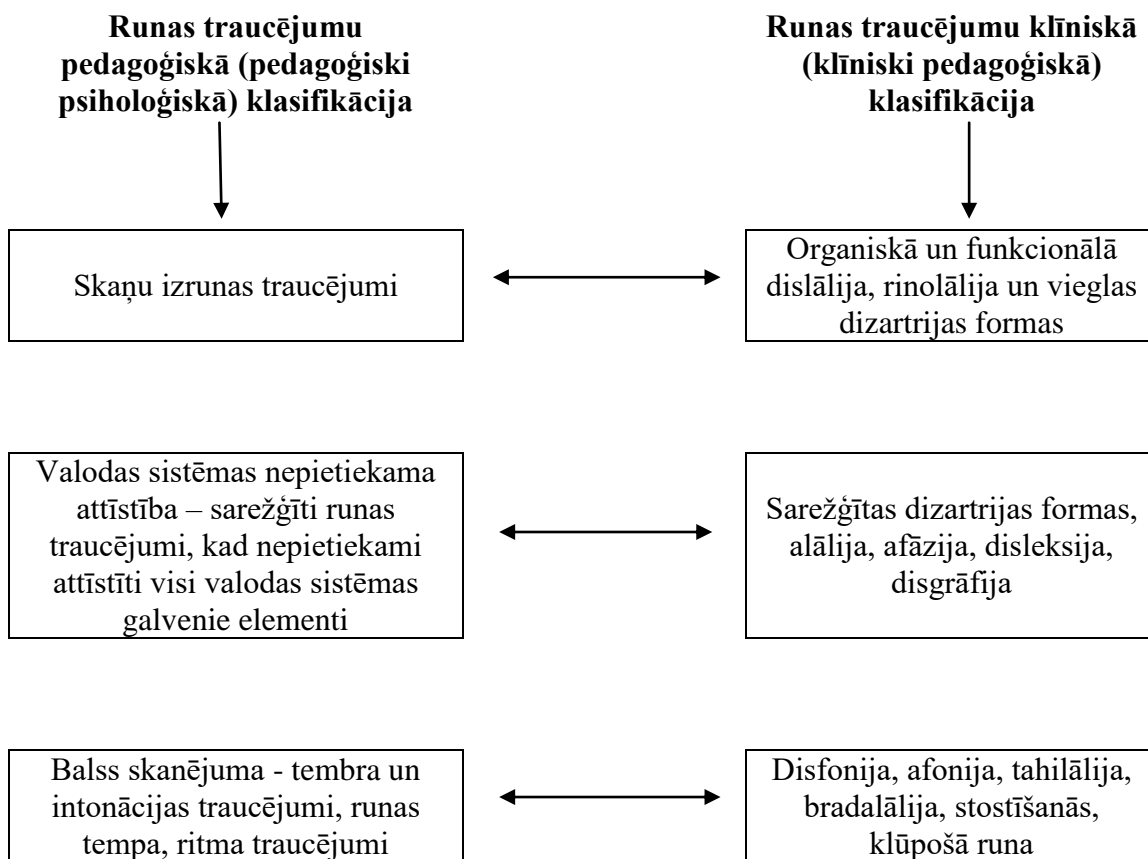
**Runas traucējumu pedagoģiskā (pedagoģiski psiholoģiskā) klasifikācija**

**Runas traucējumu klīniskā (klīniski pedagoģiskā) klasifikācija**

Skaņu izrunas traucējumi

Organiskā un funkcionālā dislālija, rinolālija un vieglas dizartrijas formas

Valodas sistēmas nepietiekama attīstība – sarežģīti runas traucējumi, kad nepietiekami attīstīti visi valodas sistēmas galvenie elementi

Sarežģītas dizartrijas formas, alālija, afāzija, disleksija, disgrāfija

Balss skanējuma - tembra un intonācijas traucējumi, runas tempa, ritma traucējumi

Disfonija, afonija, tahilālija, bradalālija, stostīšanās, klūpošā runa